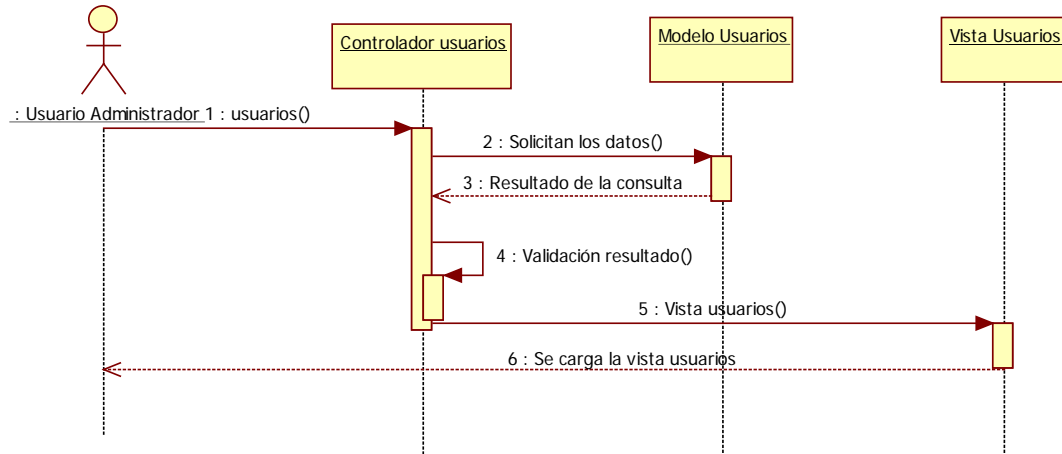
: Usuario Administrador

Controlador usuarios

Modelo Usuarios

Vista Usuarios

1 : usuarios()

2 : Solicitan los datos()

3 : Resultado de la consulta

4 : Validación resultado()

5 : Vista usuarios()

6 : Se carga la vista usuarios